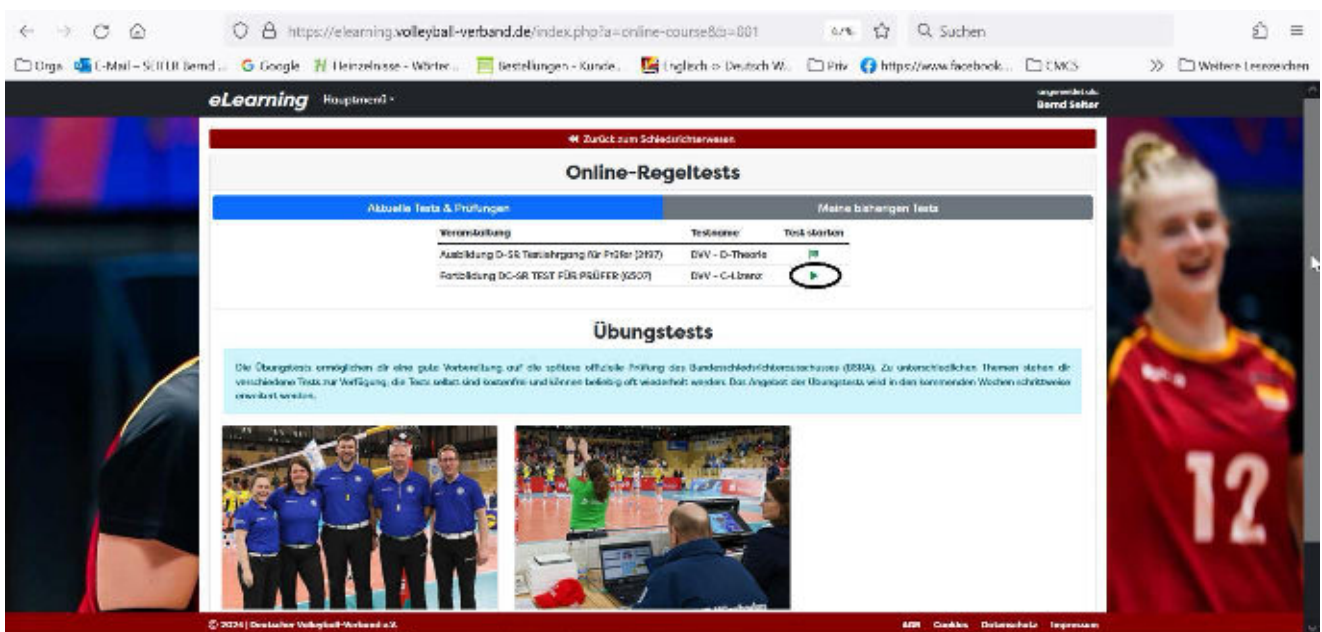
https://elearning.volleyball-verband.de/index.php?a=online-course&o=001

Suchen

Orga | E-Mail – SEITER Bernd ... | Google | Heinzelnisse - Wörter... | Bestellungen - Kunde... | Englisch ⇔ Deutsch W... | Priv | https://www.facebook... | EMCS | Weitere Lesezeichen

eLearning Hauptmenü

angemeldet als:
Bernd Seiter

« Zurück zum Schiedsrichterwesen

Online-Regeltests

Aktuelle Tests & Prüfungen | Meine bisherigen Tests

| Veranstaltung | Testname | Test starten |
|---|---|---|
| Ausbildung D-SR Testlehrgang für Prüfer (2197) | DVV - D-Theorie | |
| Fortbildung DC-SR TEST FÜR PRÜFER (6507) | DVV - C-Lizenz | |

Übungstests

Die Übungstests ermöglichen dir eine gute Vorbereitung auf die spätere offizielle Prüfung des Bundesschiedsrichterausschusses (BSRA). Zu unterschiedlichen Themen stehen dir verschiedene Tests zur Verfügung, die Tests selbst sind kostenfrei und können beliebig oft wiederholt werden. Das Angebot der Übungstests wird in den kommenden Wochen schrittweise erweitert werden.

12

© 2024 | Deutscher Volleyball-Verband e.V.

AGB Cookies Datenschutz Impressum